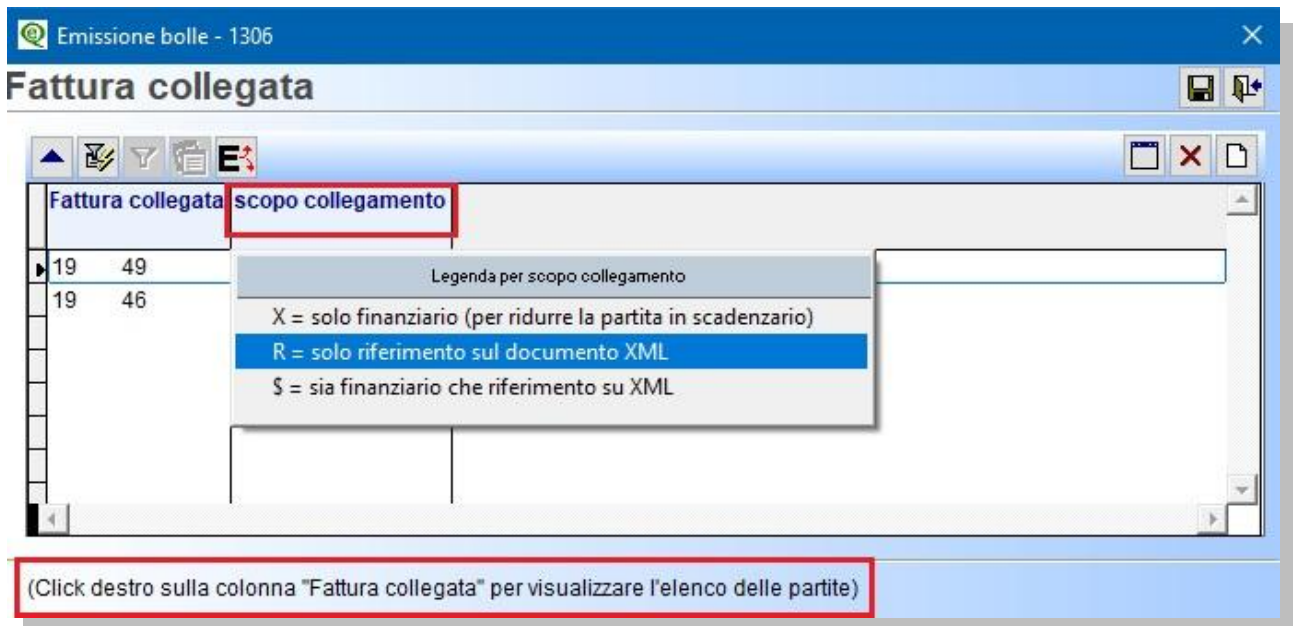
Emissione bolle - 1306

Fattura collegata

| Fattura collegata | scopo collegamento |
|---|---|
| 19 49 | |
| 19 46 | |

Legenda per scopo collegamento
X = solo finanziario (per ridurre la partita in scadenzario)
R = solo riferimento sul documento XML
S = sia finanziario che riferimento su XML

(Click destro sulla colonna "Fattura collegata" per visualizzare l'elenco delle partite)